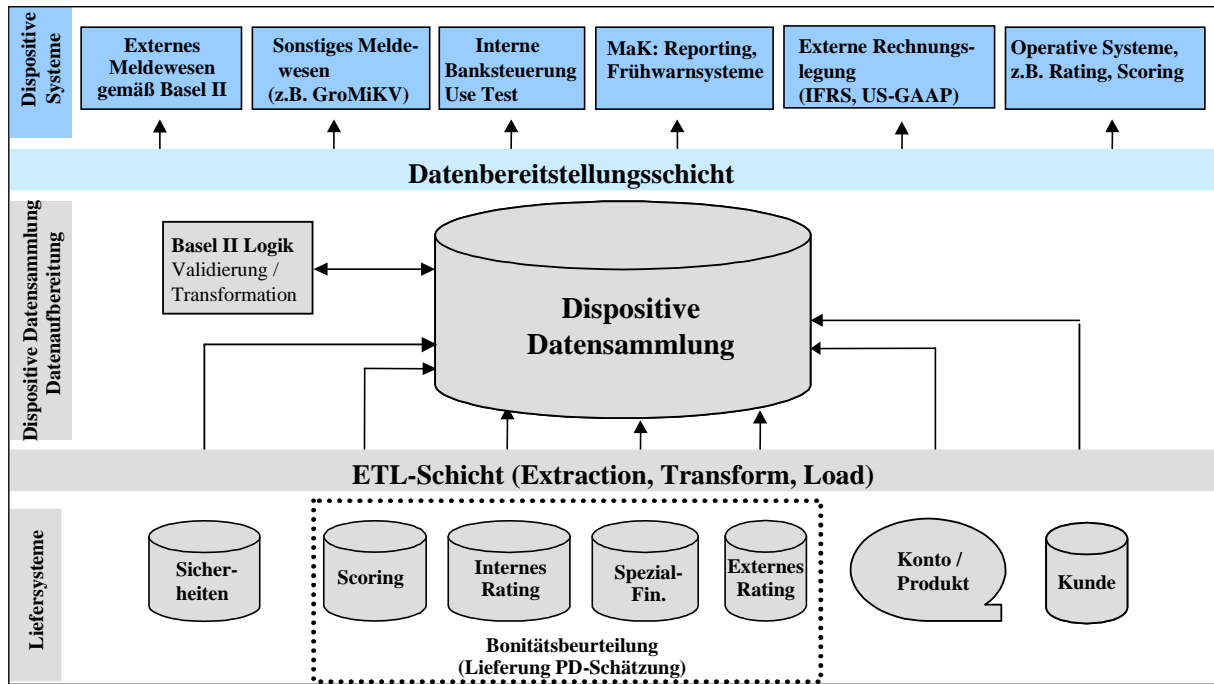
Dispositive Systeme

Externes Meldewesen gemäß Basel II

Sonstiges Meldewesen (z.B. GroMiKV)

Interne Banksteuerung Use Test

MaK: Reporting, Frühwarnsysteme

Externe Rechnungslegung (IFRS, US-GAAP)

Operative Systeme, z.B. Rating, Scoring

Datenbereitstellungsschicht

Dispositive Datensammlung Datenaufbereitung

Basel II Logik
Validierung / Transformation

Dispositive Datensammlung

ETL-Schicht (Extraction, Transform, Load)

Liefersysteme

Sicherheiten

Scoring

Internes Rating

Spezial-Fin.

Externes Rating

Konto / Produkt

Kunde

Bonitätsbeurteilung (Lieferung PD-Schätzung)